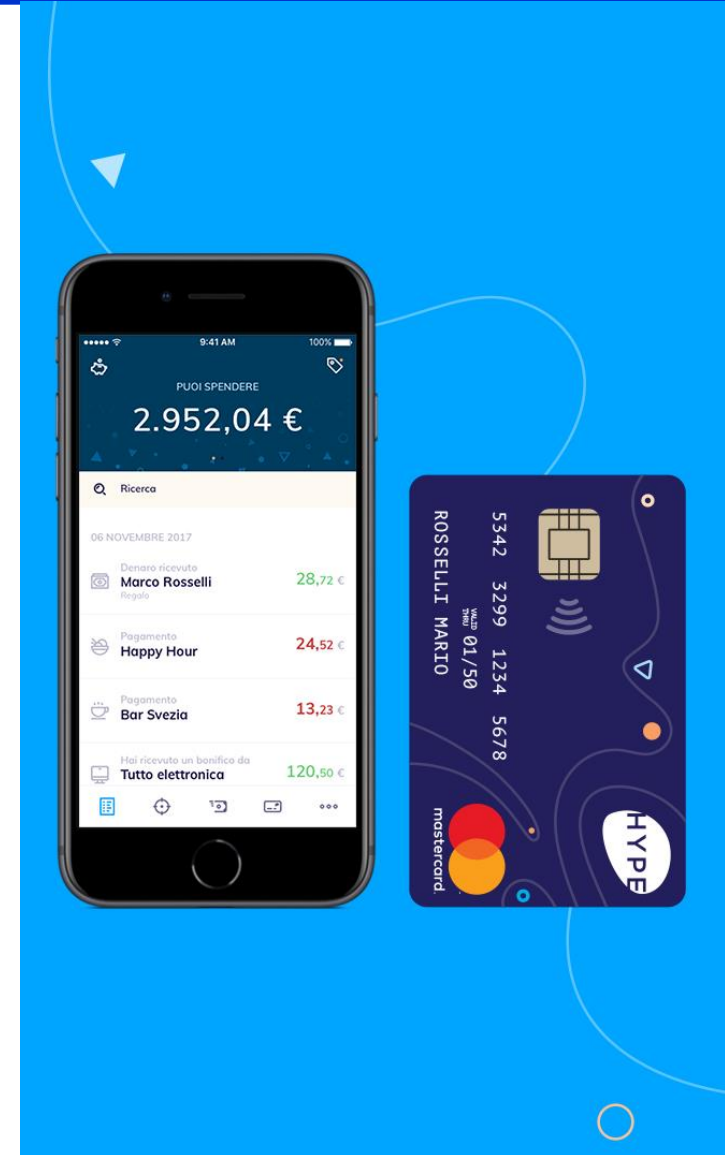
9:41 AM
100%
PUOI SPENDERE
2.952,04 €
Ricerca
06 NOVEMBRE 2017
Denaro ricevuto
Marco Rosselli
Regalo
28,72 €
Pagamento
Happy Hour
24,52 €
Pagamento
Bar Svezia
13,23 €
Hai ricevuto un bonifico da
Tutto elettronica
120,50 €

5342 3299 1234 5678
VALID THRU 01/50
ROSSELLI MARIO
mastercard
HYPE